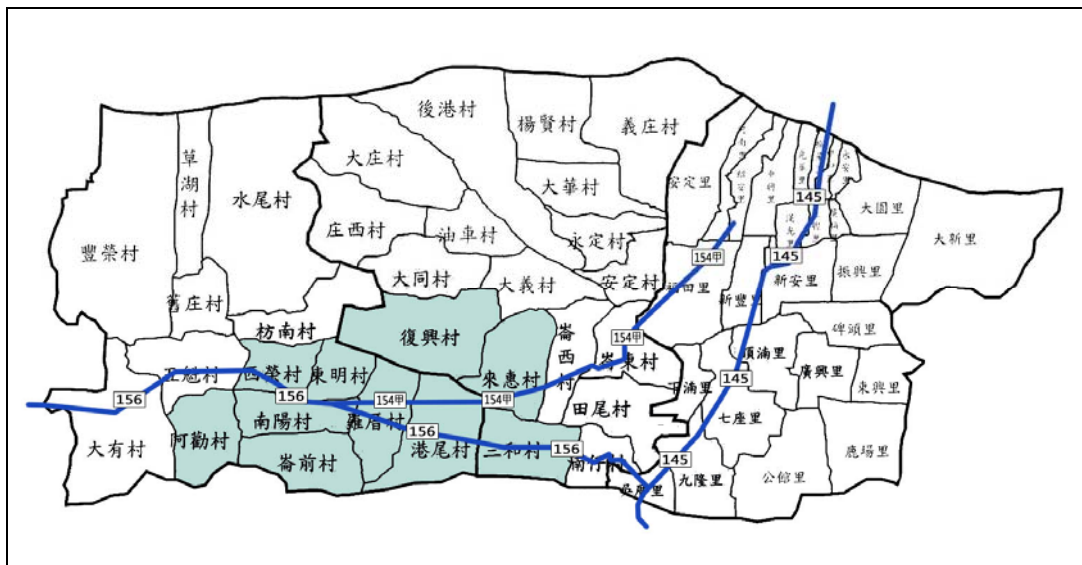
後港村
楊賢村
義庄村
草湖村
水尾村
大庄村
大華村
安定里
豐榮村
庄西村
油車村
永定村
大同村
大義村
安定村
舊庄村
枋南村
復興村
崙西村
岸東村
王爺村
西華村
東明村
來惠村
156
154甲
154甲
156
南陽村
羅厝村
田尾村
大有村
阿勸村
崙前村
港尾村
三和村
156
南行村
145
145
145
154甲
大園里
大新里
新安里
振興里
新豐里
碑頭里
頂湳里
廣興里
下湳里
東興里
七座里
鹿場里
公館里
九隆里
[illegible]